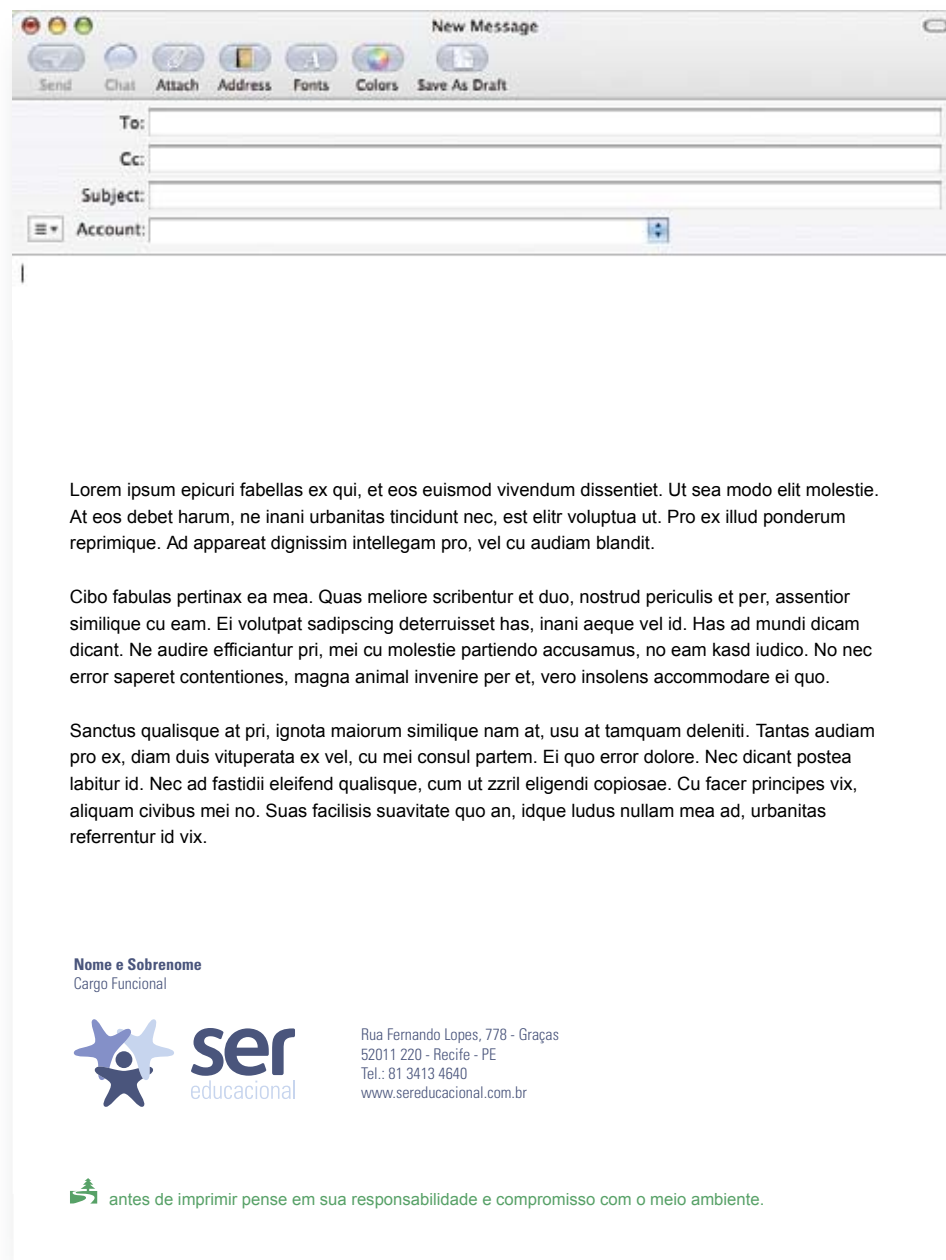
New Message

Send Chat Attach Address Fonts Colors Save As Draft

To:

Cc:

Subject:

Account:

Lorem ipsum epicuri fabellas ex qui, et eos euismod vivendum dissentiet. Ut sea modo elit molestie. At eos debet harum, ne inani urbanitas tincidunt nec, est elitr voluptua ut. Pro ex illud ponderum reprimique. Ad appareat dignissim intellegam pro, vel cu audiam blandit.

Cibo fabulas pertinax ea mea. Quas meliore scribentur et duo, nostrud periculis et per, assentior similique cu eam. Ei volutpat sadipscing deterruisset has, inani aeque vel id. Has ad mundi dicam dicant. Ne audire efficiantur pri, mei cu molestie partiendo accusamus, no eam kasd iudico. No nec error saperet contentiones, magna animal invenire per et, vero insolens accommodare ei quo.

Sanctus qualisque at pri, ignota maiorum similique nam at, usu at tamquam deleniti. Tantas audiam pro ex, diam duis vituperata ex vel, cu mei consul partem. Ei quo error dolore. Nec dicant postea labitur id. Nec ad fastidii eleifend qualisque, cum ut zzril eligendi copiosae. Cu facer principes vix, aliquam civibus mei no. Suas facilisis suavitate quo an, idque ludus nullam mea ad, urbanitas referrentur id vix.

Nome e Sobrenome
Cargo Funcional

ser
educacional

Rua Fernando Lopes, 778 - Graças
52011 220 - Recife - PE
Tel.: 81 3413 4640
www.sereducacional.com.br

antes de imprimir pense em sua responsabilidade e compromisso com o meio ambiente.